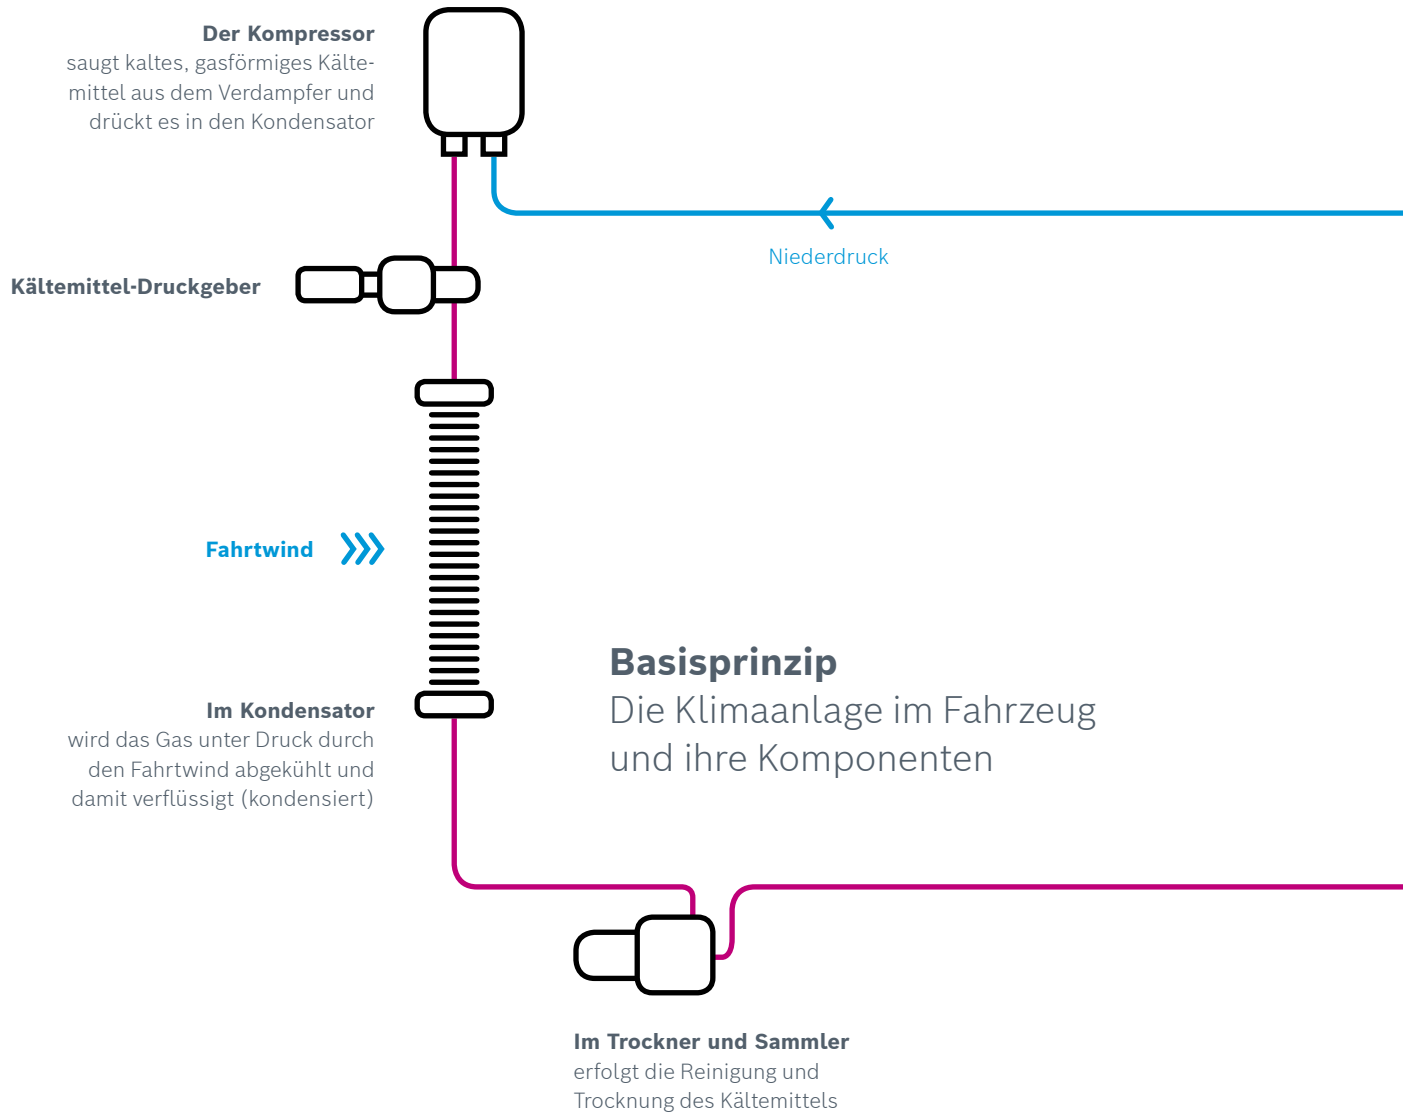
**Der Kompressor**
saugt kaltes, gasförmiges Kältemittel aus dem Verdampfer und drückt es in den Kondensator

Niederdruck

**Kältemittel-Druckgeber**

**Fahrtwind**

**Basisprinzip**
Die Klimaanlage im Fahrzeug und ihre Komponenten

**Im Kondensator**
wird das Gas unter Druck durch den Fahrtwind abgekühlt und damit verflüssigt (kondensiert)

**Im Trockner und Sammler**
erfolgt die Reinigung und Trocknung des Kältemittels